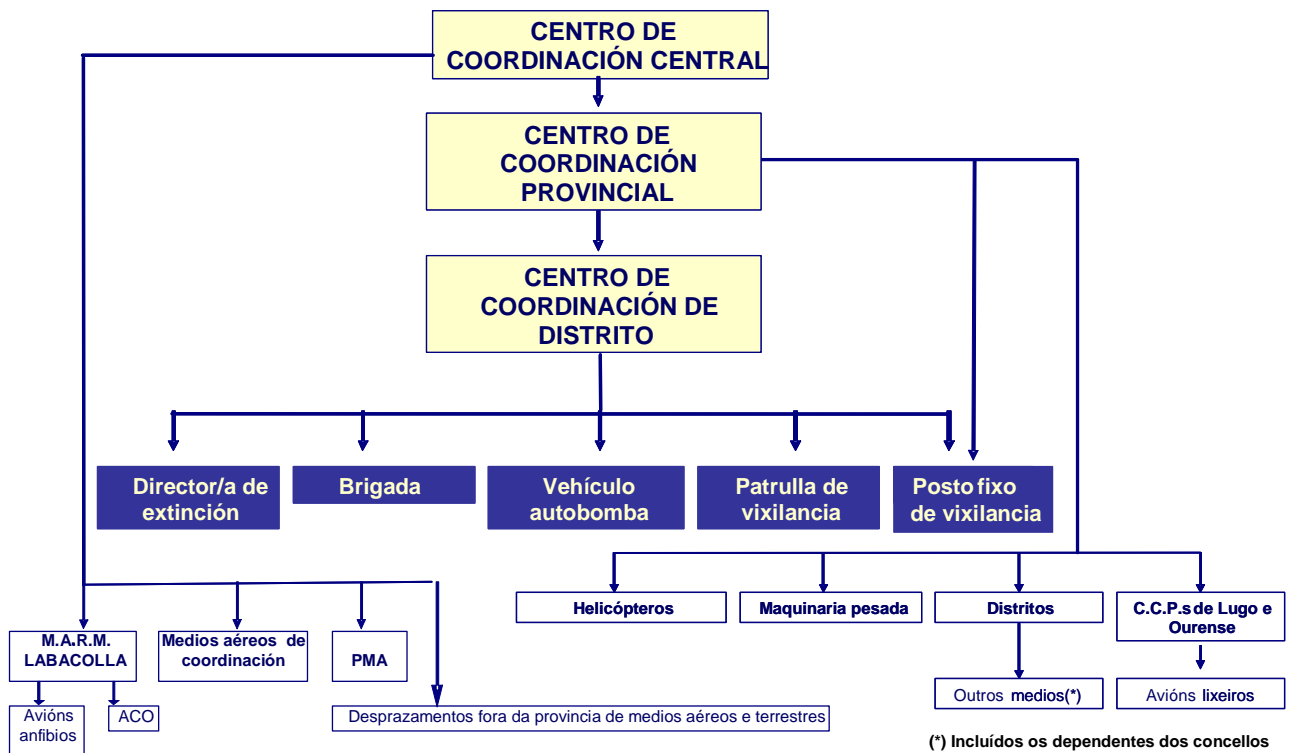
CENTRO DE COORDINACIÓN CENTRAL

CENTRO DE COORDINACIÓN PROVINCIAL

CENTRO DE COORDINACIÓN DE DISTRITO

Director/a de extinción

Brigada

Vehículo autobomba

Patrulla de vixilancia

Posto fixo de vixilancia

Helicópteros

Maquinaria pesada

Distritos

C.C.P.s de Lugo e Ourense

Outros medios(*)

Avións lixeiros

M.A.R.M. LABACOLLA

Medios aéreos de coordinación

PMA

Avións anfibios

ACO

Desprazamentos fora da provincia de medios aéreos e terrestres

(*) Incluídos os dependentes dos concellos